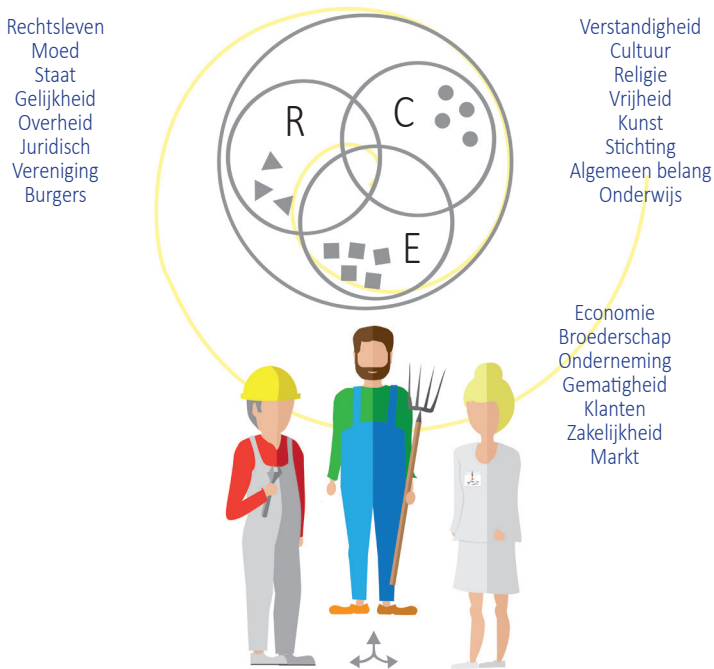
Rechtsleven
Moed
Staat
Gelijkheid
Overheid
Juridisch
Vereniging
Burgers

Verstandigheid
Cultuur
Religie
Vrijheid
Kunst
Stichting
Algemeen belang
Onderwijs

R

C

E

Economie
Broederschap
Onderneming
Gematigheid
Klanten
Zakelijkheid
Markt